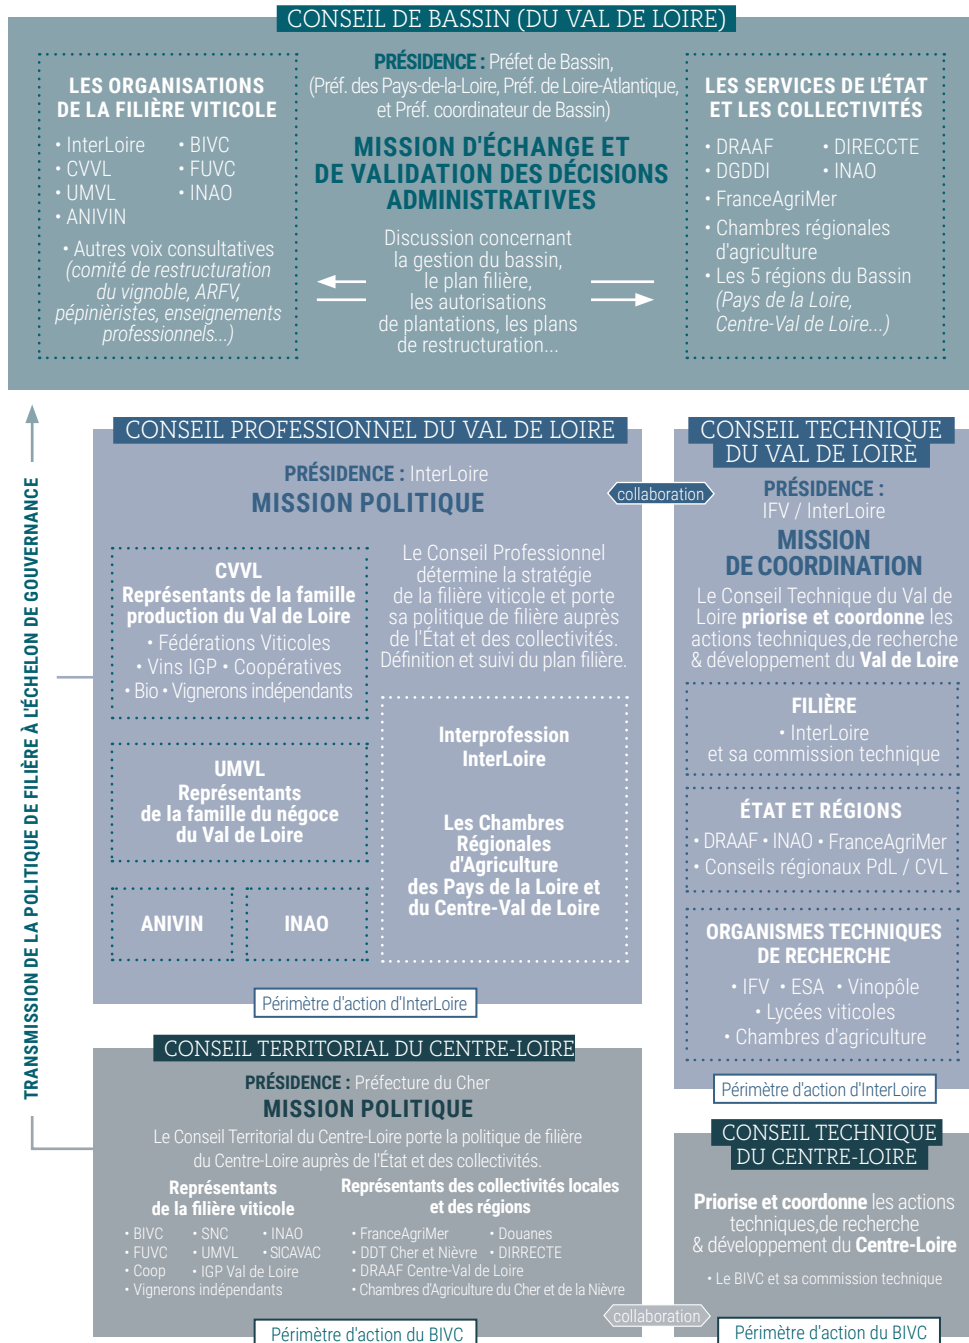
CONSEIL DE BASSIN (DU VAL DE LOIRE)

LES ORGANISATIONS DE LA FILIÈRE VITICOLE

• InterLoire • BIVC
• CVVL • FUVC
• UMVL • INAO
• ANIVIN

• Autres voix consultatives (comité de restructuration du vignoble, ARFV, pépiniéristes, enseignements professionnels...)

PRÉSIDENCE : Préfet de Bassin, (Préf. des Pays-de-la-Loire, Préf. de Loire-Atlantique, et Préf. coordinateur de Bassin)

MISSION D'ÉCHANGE ET DE VALIDATION DES DÉCISIONS ADMINISTRATIVES

Discussion concernant la gestion du bassin, le plan filière, les autorisations de plantations, les plans de restructuration...

LES SERVICES DE L'ÉTAT ET LES COLLECTIVITÉS

• DRAAF • DIRECCTE
• DGDDI • INAO
• FranceAgriMer
• Chambres régionales d'agriculture
• Les 5 régions du Bassin (Pays de la Loire, Centre-Val de Loire...)

TRANSMISSION DE LA POLITIQUE DE FILIÈRE À L'ÉCHELON DE GOUVERNANCE

CONSEIL PROFESSIONNEL DU VAL DE LOIRE

PRÉSIDENCE : InterLoire
MISSION POLITIQUE

CVVL
Représentants de la famille production du Val de Loire
• Fédérations Viticoles
• Vins IGP • Coopératives
• Bio • Vignerons indépendants

Le Conseil Professionnel détermine la stratégie de la filière viticole et porte sa politique de filière auprès de l'État et des collectivités. Définition et suivi du plan filière.

UMVL
Représentants de la famille du négoce du Val de Loire

Interprofession InterLoire

Les Chambres Régionales d'Agriculture des Pays de la Loire et du Centre-Val de Loire

ANIVIN

INAO

Périmètre d'action d'InterLoire

collaboration

CONSEIL TECHNIQUE DU VAL DE LOIRE

PRÉSIDENCE : IFV / InterLoire
MISSION DE COORDINATION

Le Conseil Technique du Val de Loire priorise et coordonne les actions techniques,de recherche & développement du Val de Loire

FILIÈRE
• InterLoire et sa commission technique

ÉTAT ET RÉGIONS
• DRAAF • INAO • FranceAgriMer
• Conseils régionaux PdL / CVL

ORGANISMES TECHNIQUES DE RECHERCHE
• IFV • ESA • Vinopôle
• Lycées viticoles
• Chambres d'agriculture

Périmètre d'action d'InterLoire

CONSEIL TERRITORIAL DU CENTRE-LOIRE

PRÉSIDENCE : Préfecture du Cher
MISSION POLITIQUE

Le Conseil Territorial du Centre-Loire porte la politique de filière du Centre-Loire auprès de l'État et des collectivités.

Représentants de la filière viticole
• BIVC • SNC • INAO
• FUVC • UMVL • SICAVAC
• Coop • IGP Val de Loire
• Vignerons indépendants

Représentants des collectivités locales et des régions
• FranceAgriMer • Douanes
• DDT Cher et Nièvre • DIRRECTE
• DRAAF Centre-Val de Loire
• Chambres d'Agriculture du Cher et de la Nièvre

Périmètre d'action du BIVC

CONSEIL TECHNIQUE DU CENTRE-LOIRE

Priorise et coordonne les actions techniques,de recherche & développement du Centre-Loire

• Le BIVC et sa commission technique

collaboration

Périmètre d'action du BIVC